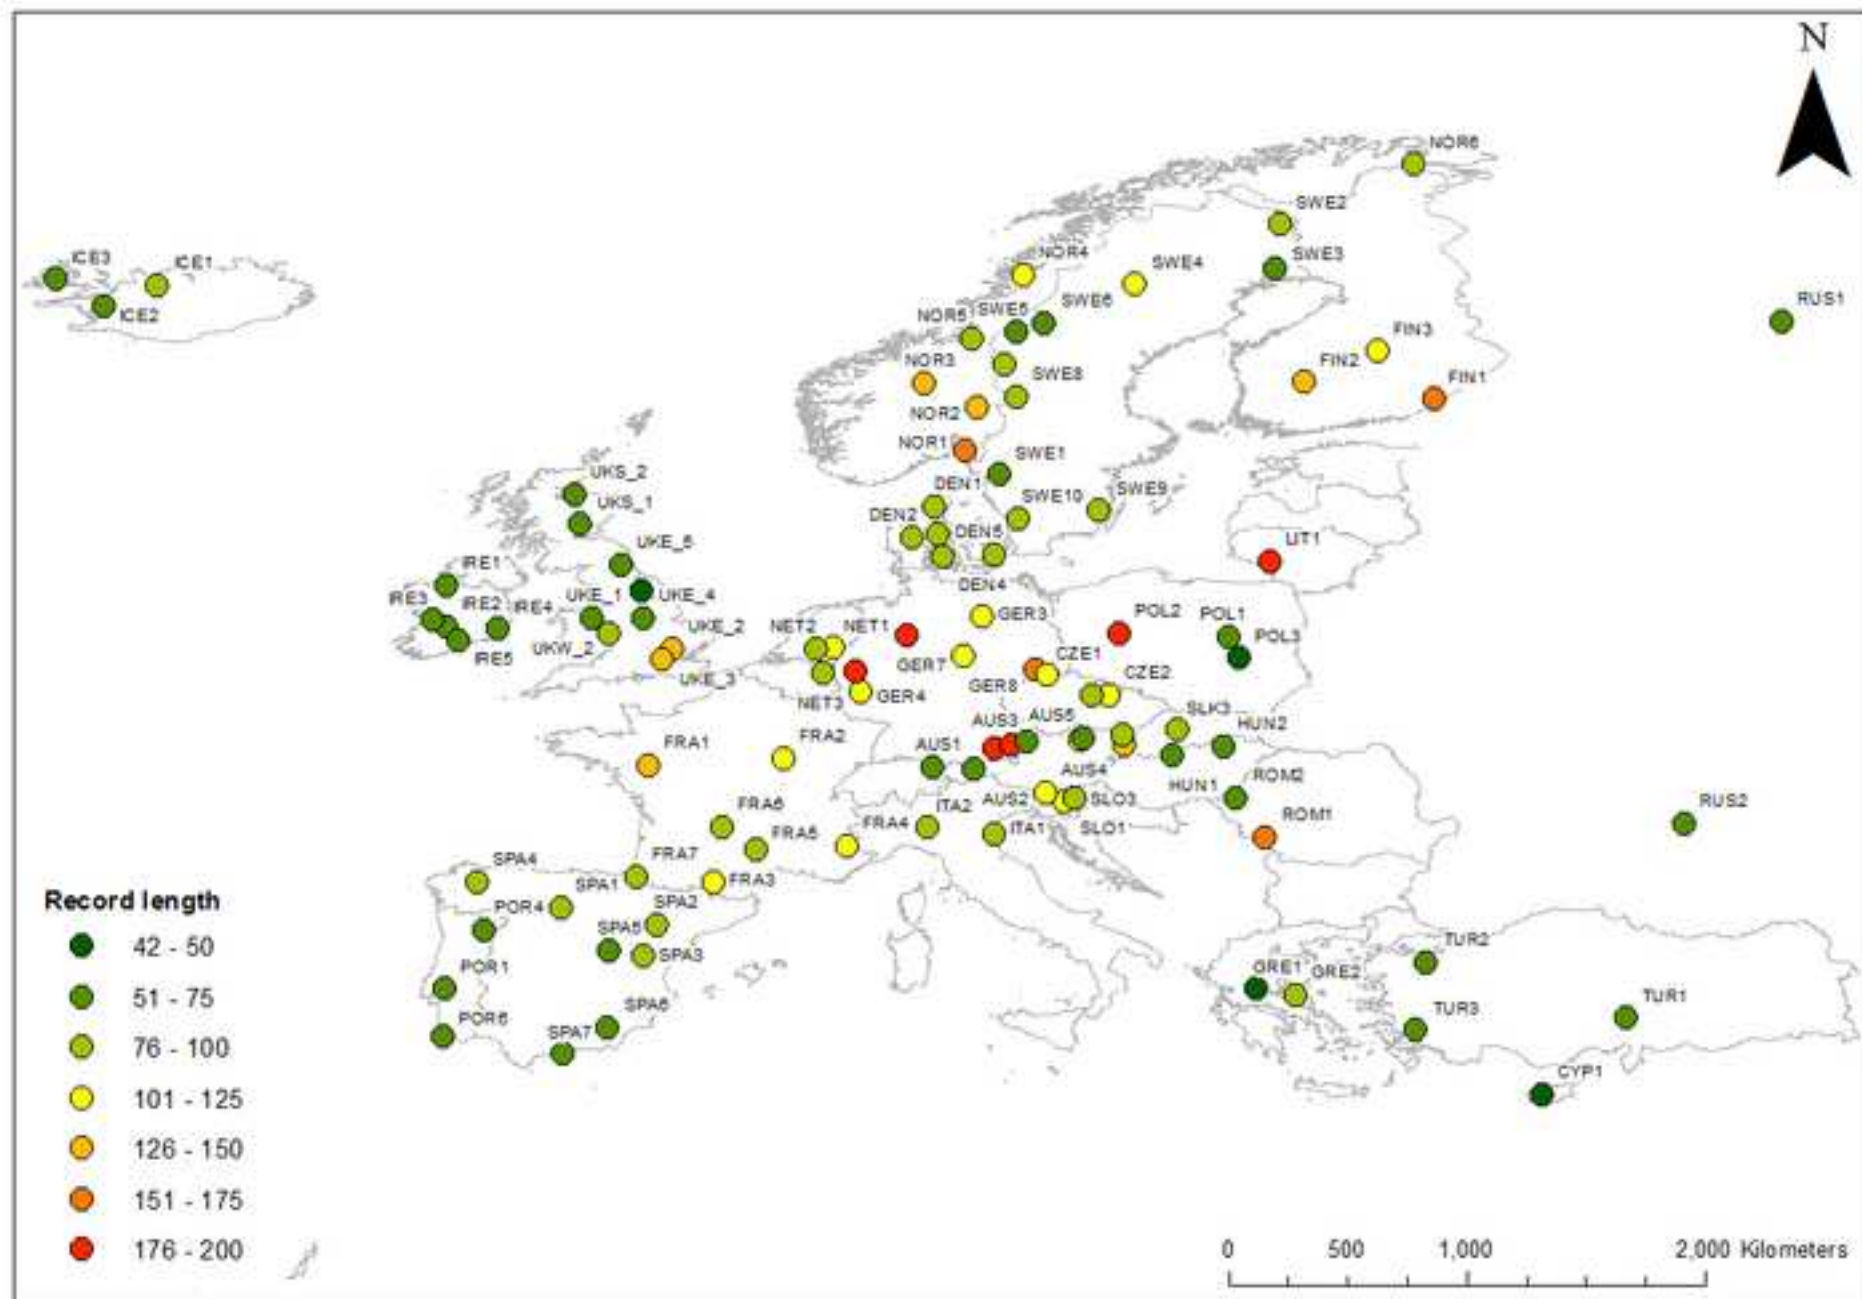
N

NOR6
SWE2
SWE3
ICE3
ICE1
ICE2
NOR4
SWE4
RUS1
NOR5
SWE5
SWE6
FIN3
NOR3
SWE8
FIN2
FIN1
NOR2
NOR1
SWE1
UKS_2
DEN1
SWE10
SWE9
UKS_1
DEN2
DEN5
UKE_5
LIT1
IRE1
DEN4
IRE3
IRE2
IRE4
UKE_1
UKE_4
GER3
POL2
POL1
POL3
UKE_2
NET2
NET1
IRE5
UKW_2
GER7
CZE1
UKE_3
CZE2
NET3
GER4
GER8
SLK3
AUS3
AUS5
HUN2
FRA1
FRA2
AUS1
AUS4
ROM2
HUN1
AUS2
SLO3
FRA6
ITA2
ROM1
RUS2
FRA4
ITA1
SLO1
FRA5
FRA7
SPA4
SPA1
FRA3
POR4
SPA2
SPA5
SPA3
TUR2
POR1
GRE1
GRE2
SPA6
TUR1
POR6
SPA7
TUR3
CYP1

Record length
42 - 50
51 - 75
76 - 100
101 - 125
126 - 150
151 - 175
176 - 200

0 500 1,000 2,000 Kilometers